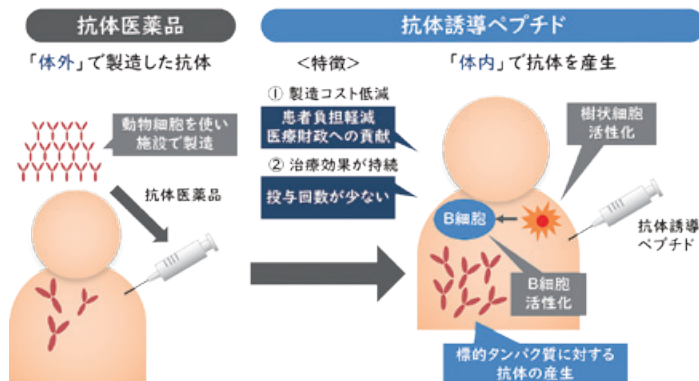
抗体医薬品

「体外」で製造した抗体

動物細胞を使い施設で製造

抗体医薬品

抗体誘導ペプチド

<特徴>

① 製造コスト低減

患者負担軽減
医療財政への貢献

② 治療効果が持続

投与回数が少ない

「体内」で抗体を産生

樹状細胞活性化

B細胞

抗体誘導ペプチド

B細胞活性化

標的タンパク質に対する抗体の産生